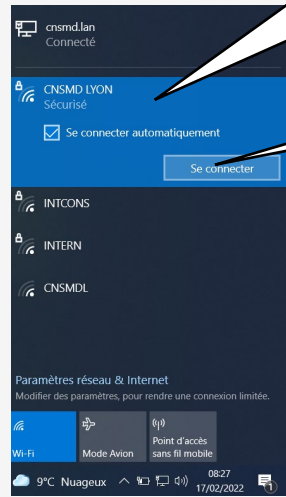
cnsmd.lan
Connecté

CNSMD LYON
Sécurisé

Se connecter automatiquement

Se connecter

INTCONS

INTERN

CNSMDL

Paramètres réseau & Internet
Modifier des paramètres, pour rendre une connexion limitée.

Wi-Fi

Mode Avion

Point d'accès sans fil mobile

9°C Nuageux

08:27
17/02/2022